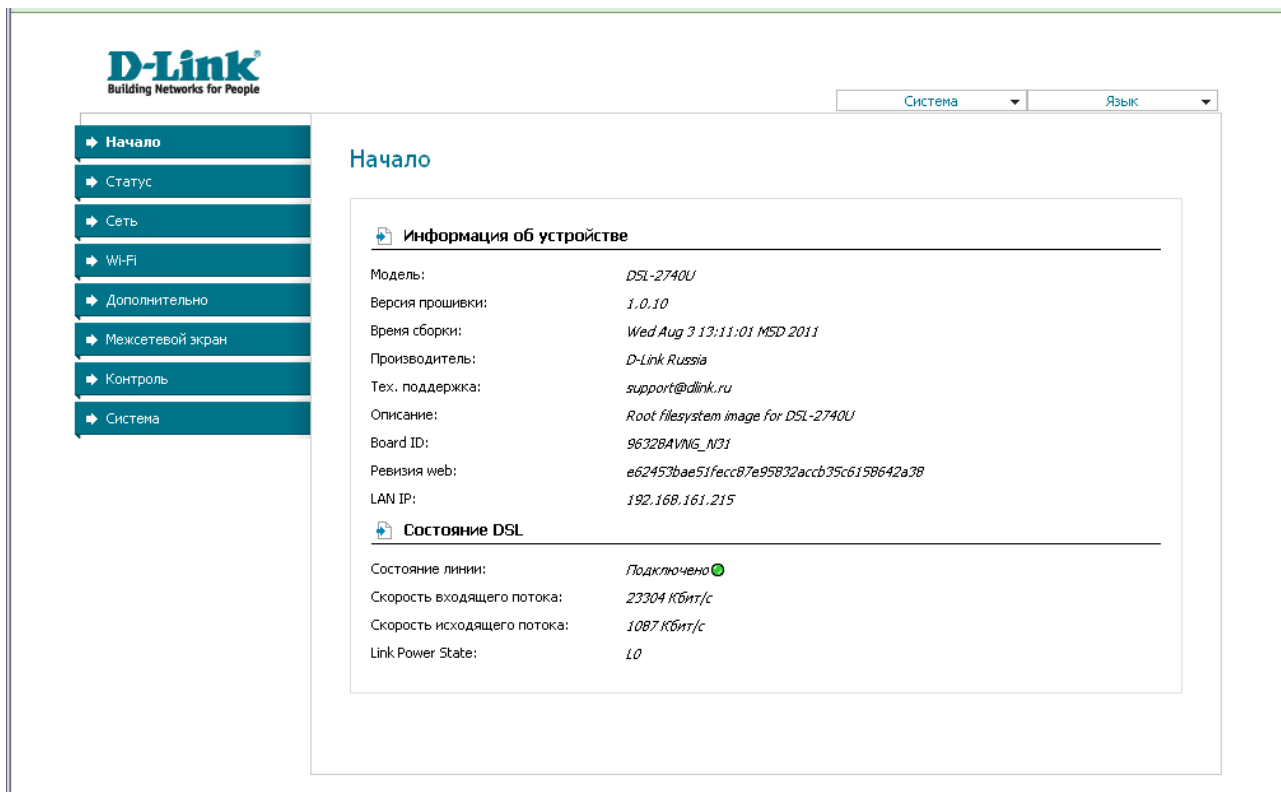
D-Link
Building Networks for People

Система
Язык

Начало
Статус
Сеть
Wi-Fi
Дополнительно
Межсетевой экран
Контроль
Система

Начало

Информация об устройстве

| | |
|---|---|
| Модель: | DSL-2740U |
| Версия прошивки: | 1.0.10 |
| Время сборки: | Wed Aug 3 13:11:01 MSD 2011 |
| Производитель: | D-Link Russia |
| Тех. поддержка: | support@dlink.ru |
| Описание: | Root filesystem image for DSL-2740U |
| Board ID: | 96328AVNG_N31 |
| Ревизия web: | e62453bae51fecc87e95832accb35c6158642a38 |
| LAN IP: | 192.168.161.215 |

Состояние DSL

| | |
|---|---|
| Состояние линии: | Подключено |
| Скорость входящего потока: | 23304 Кбит/с |
| Скорость исходящего потока: | 1087 Кбит/с |
| Link Power State: | L0 |